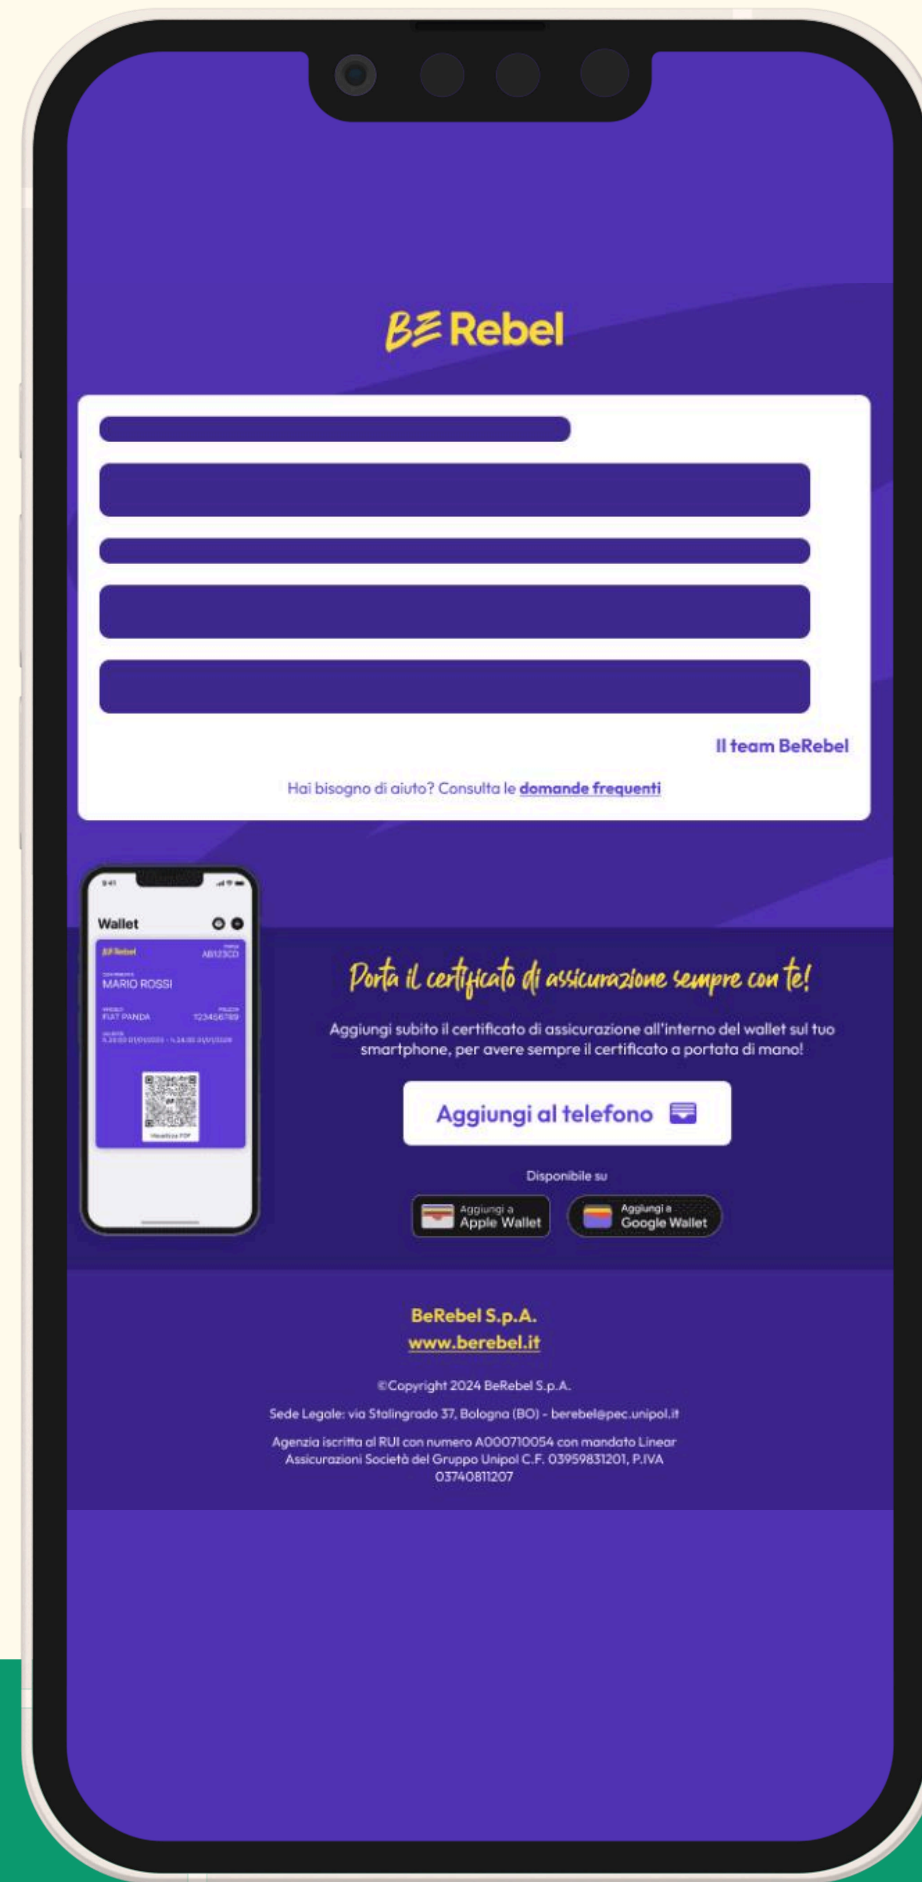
BE Rebel

Il team BeRebel

Hai bisogno di aiuto? Consulta le domande frequenti

9:41

Wallet

BE Rebel

AB123CD

MARIO ROSSI

FIAT PANDA

123456789

Porta il certificato di assicurazione sempre con te!

Aggiungi subito il certificato di assicurazione all'interno del wallet sul tuo smartphone, per avere sempre il certificato a portata di mano!

Aggiungi al telefono

Disponibile su

Aggiungi a Apple Wallet

Aggiungi a Google Wallet

BeRebel S.p.A.
www.berebel.it

©Copyright 2024 BeRebel S.p.A.

Sede Legale: via Stalingrado 37, Bologna (BO) - berebel@pec.unipol.it

Agenzia iscritta al RUI con numero A000710054 con mandato Linear Assicurazioni Società del Gruppo Unipol C.F. 03959831201, P.IVA 03740811207